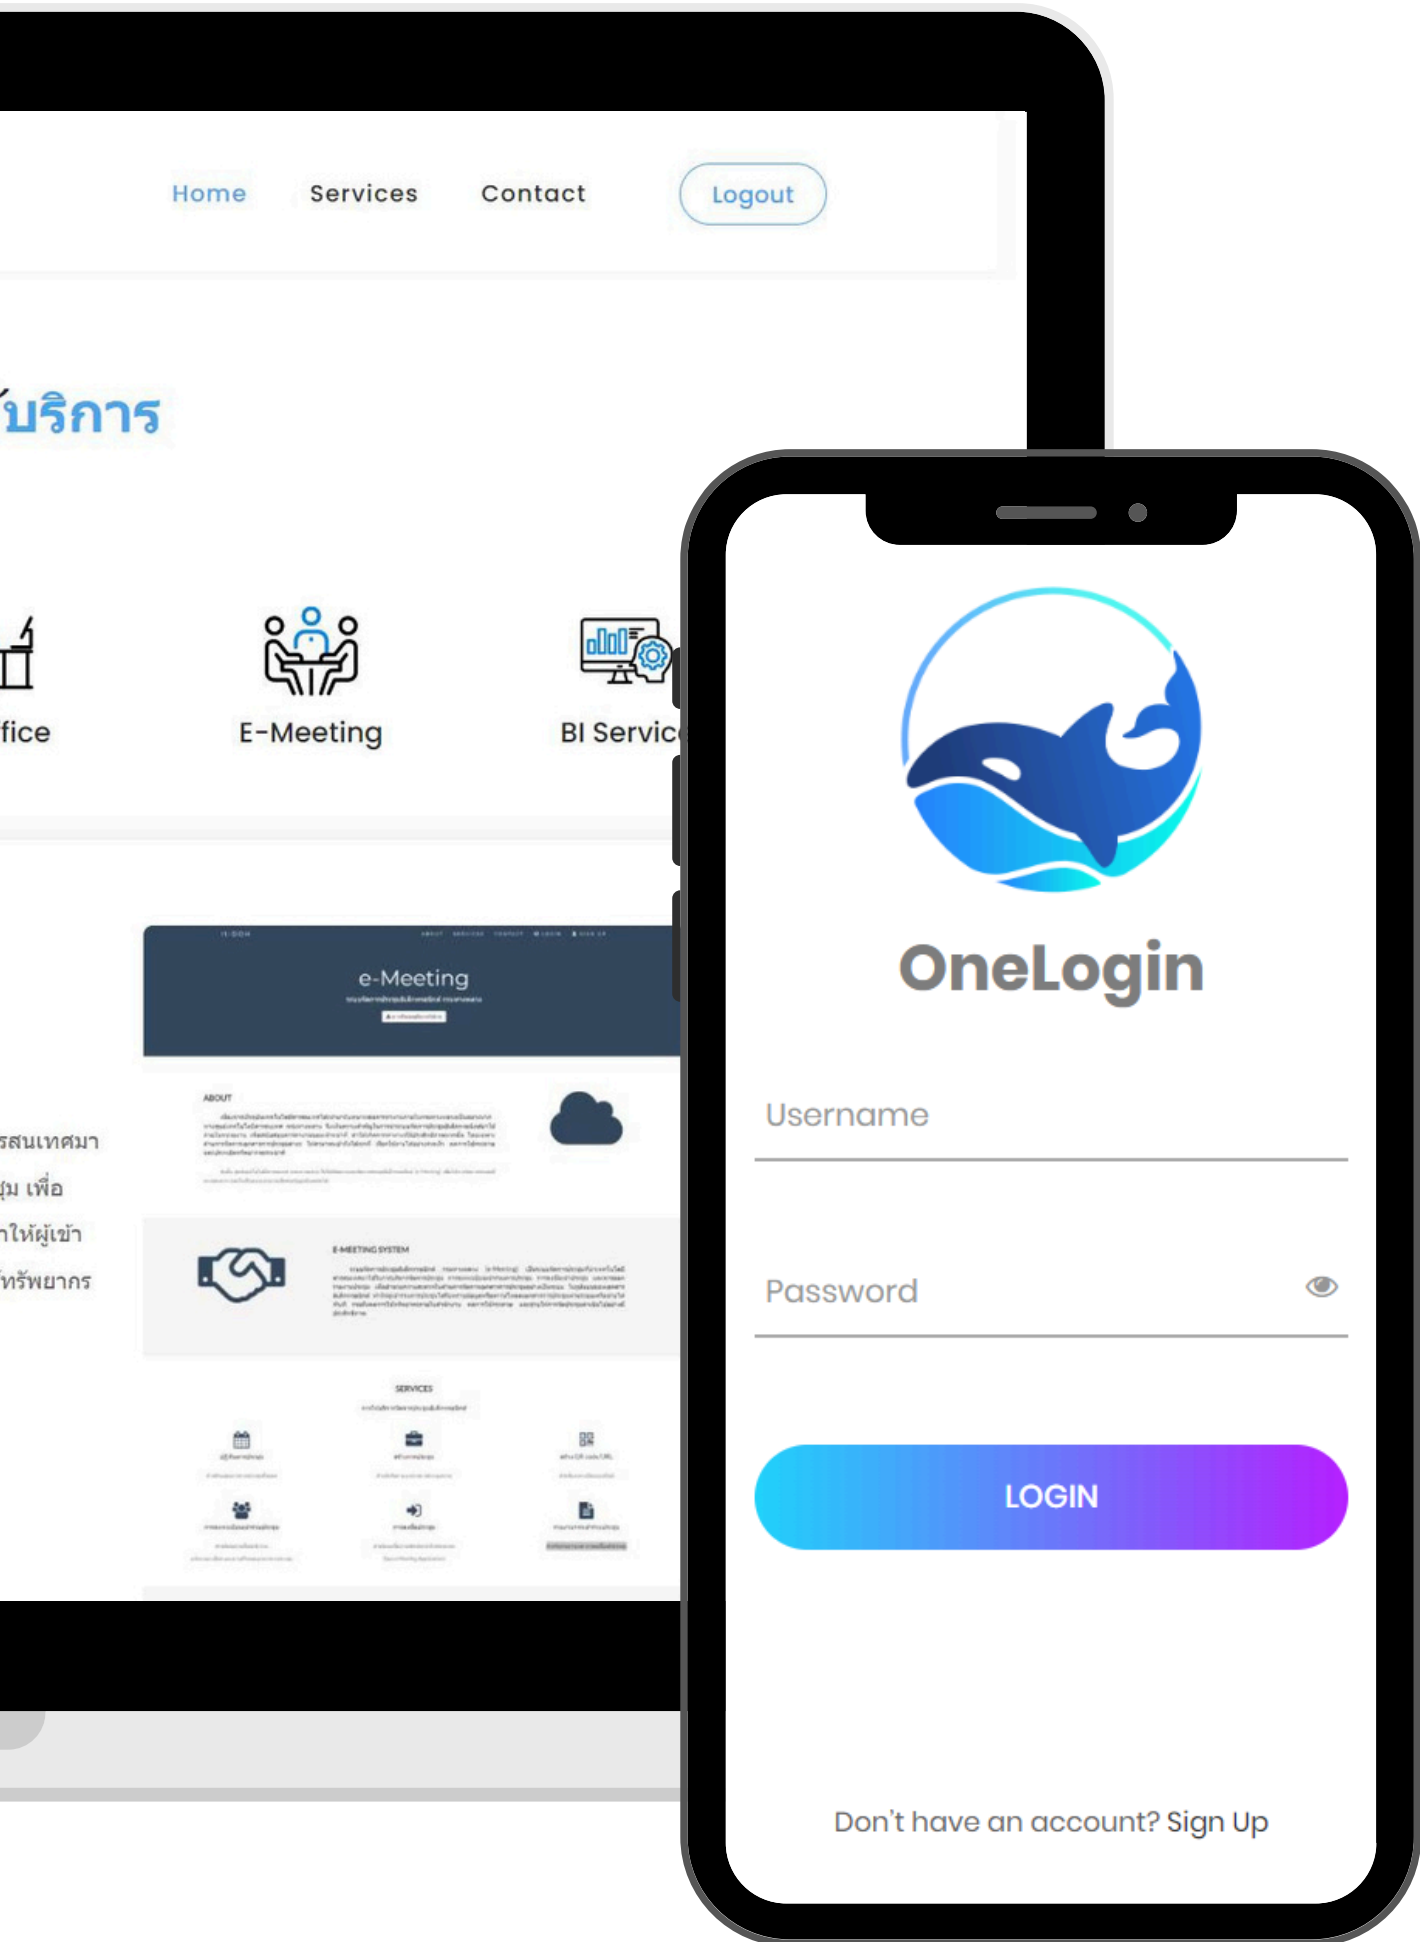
Home Services Contact Logout

บริการ

fice

E-Meeting

BI Servic

e-Meeting

ABOUT

E-MEETING SYSTEM

SERVICES

รสนเทศมา
ุ่ม เพื่อ
ให้ผู้เข้า
ทรัพยากร

OneLogin

Username

Password

LOGIN

Don't have an account? Sign Up